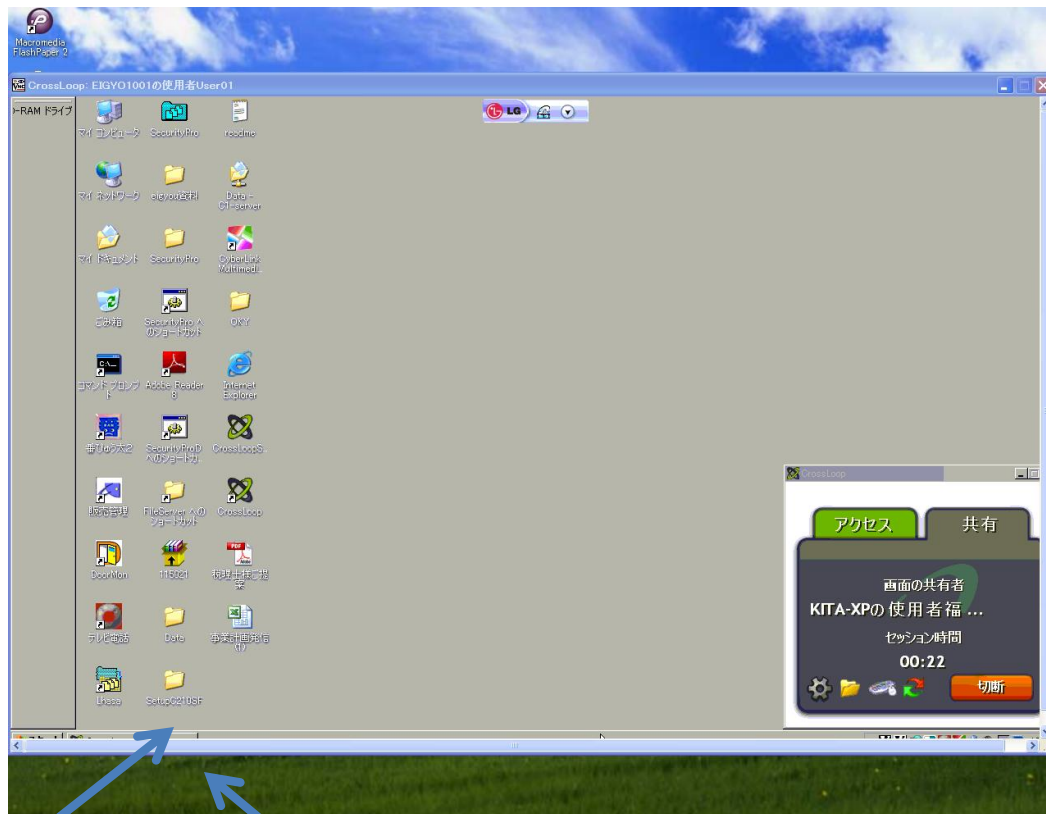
Macromedia FlashPaper 2

CrossLoop: EIGYO1001の使用者User01

-RAM ドライブ

LG

マイ コンピュータ
SecurityPro
readme

マイ ネットワーク
eigyou資料
Data - C1-server

マイ ドキュメント
SecurityPro
CyberLink Multimedi

ごみ箱
SecurityPro へのショートカット
OKY

コマンド プロンプト
Adobe Reader 8
Internet Explorer

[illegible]
SecurityProD へのショートカ
CrossLoopS

販売管理
FileServer へのショートカット
CrossLoop

DoorMon
115021
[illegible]

テレビ電話
Data
事業計画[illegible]

Lhasa
Setup6210SF

CrossLoop

アクセス
共有

画面の共有者
KITA-XPの使用者福 ...
セッション時間
00:22
切断